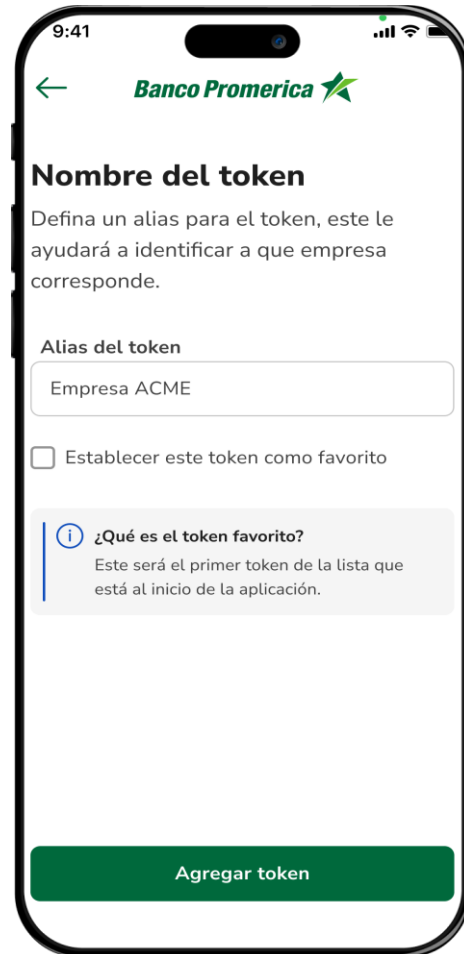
9:41

Banco Promerica

Nombre del token

Defina un alias para el token, este le ayudará a identificar a que empresa corresponde.

Alias del token

Empresa ACME

Establecer este token como favorito

¿Qué es el token favorito?
Este será el primer token de la lista que está al inicio de la aplicación.

Agregar token